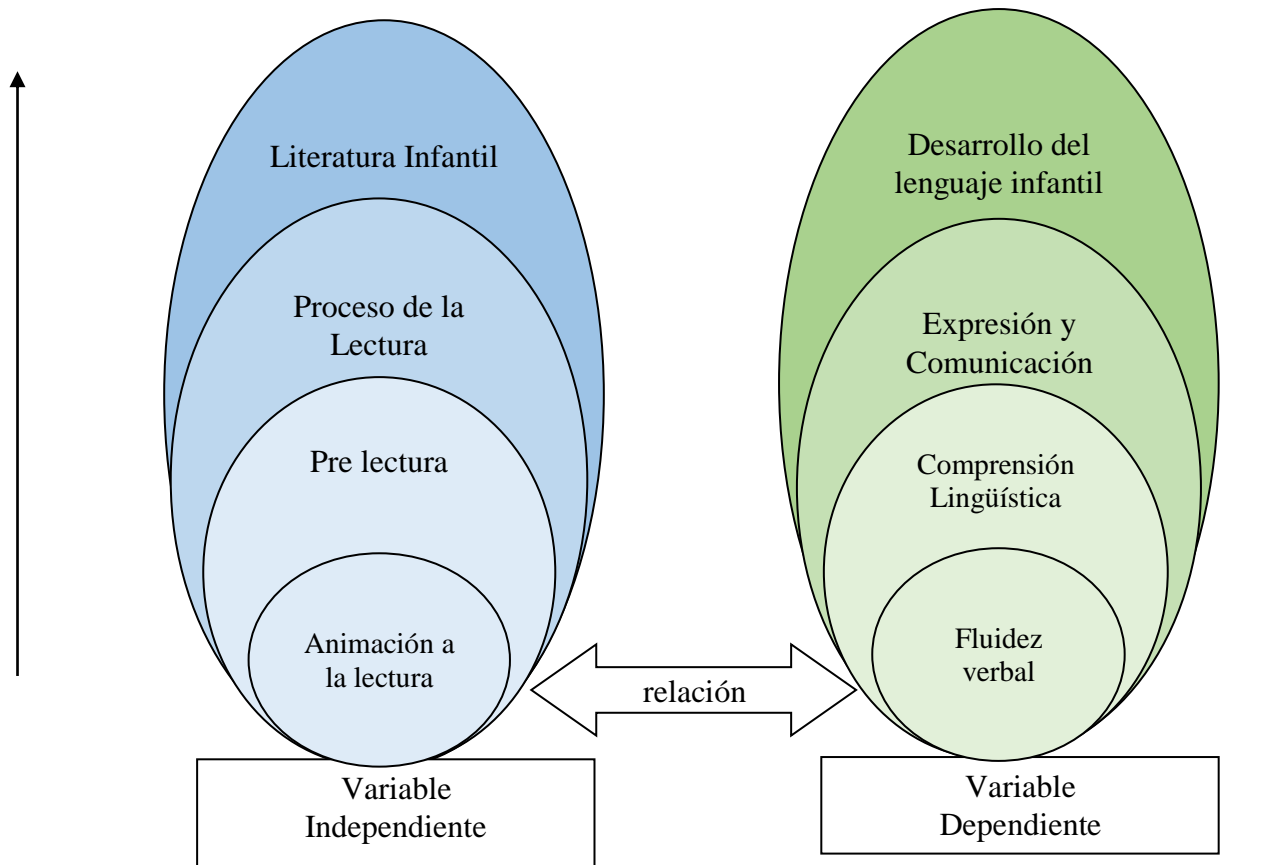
Literatura Infantil

Proceso de la Lectura

Pre lectura

Animación a la lectura

Variable Independiente

relación

Desarrollo del lenguaje infantil

Expresión y Comunicación

Comprensión Lingüística

Fluidez verbal

Variable Dependiente